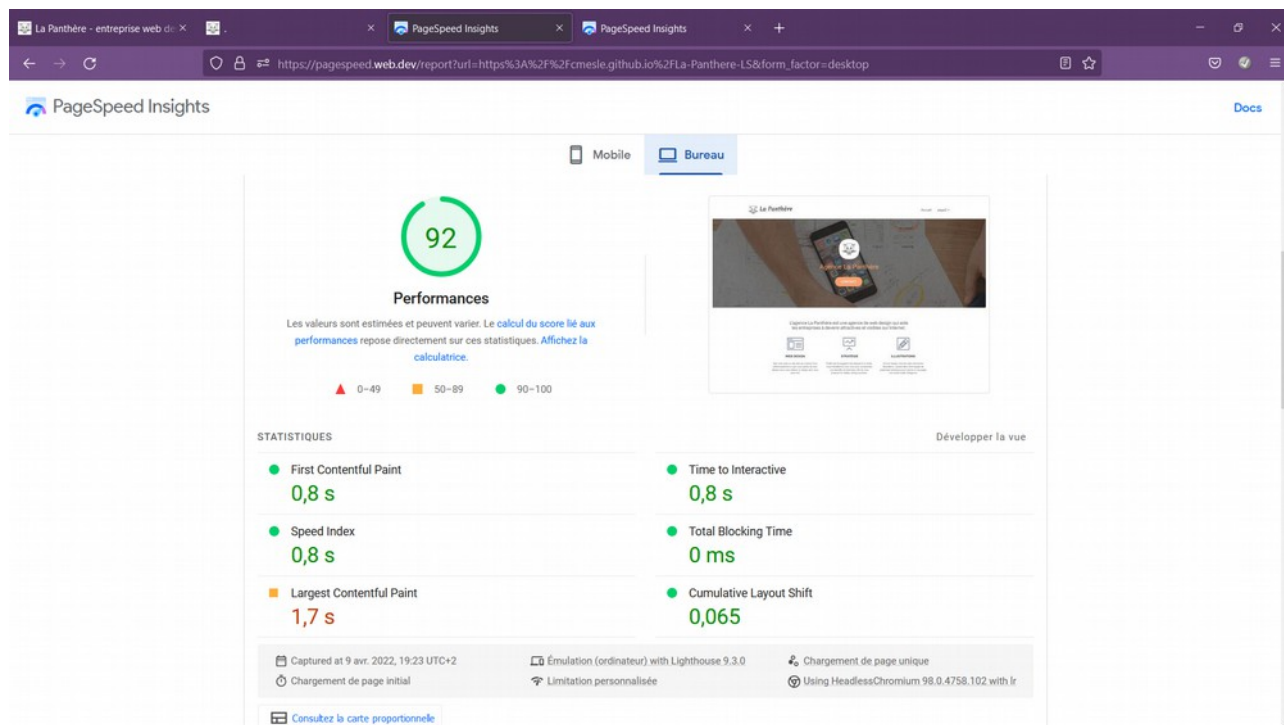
La Panthère - entreprise web de ×
×
PageSpeed Insights ×
PageSpeed Insights ×
+

https://pagespeed.web.dev/report?url=https%3A%2F%2Fcmesle.github.io%2FLa-Panthere-LS&form_factor=desktop

PageSpeed Insights
Docs

Mobile
Bureau

92

Performances

Les valeurs sont estimées et peuvent varier. Le calcul du score lié aux performances repose directement sur ces statistiques. Affichez la calculatrice.

0–49
50–89
90–100

La Panthère
Agence La Panthère
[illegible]
WEB DESIGN
ERGONOMIE
ILLUSTRATIONS

STATISTIQUES
Développer la vue

First Contentful Paint
0,8 s

Time to Interactive
0,8 s

Speed Index
0,8 s

Total Blocking Time
0 ms

Largest Contentful Paint
1,7 s

Cumulative Layout Shift
0,065

Captured at 9 avr. 2022, 19:23 UTC+2
Émulation (ordinateur) with Lighthouse 9.3.0
Chargement de page unique
Chargement de page initial
Limitation personnalisée
Using HeadlessChromium 98.0.4758.102 with lr

Consultez la carte proportionnelle